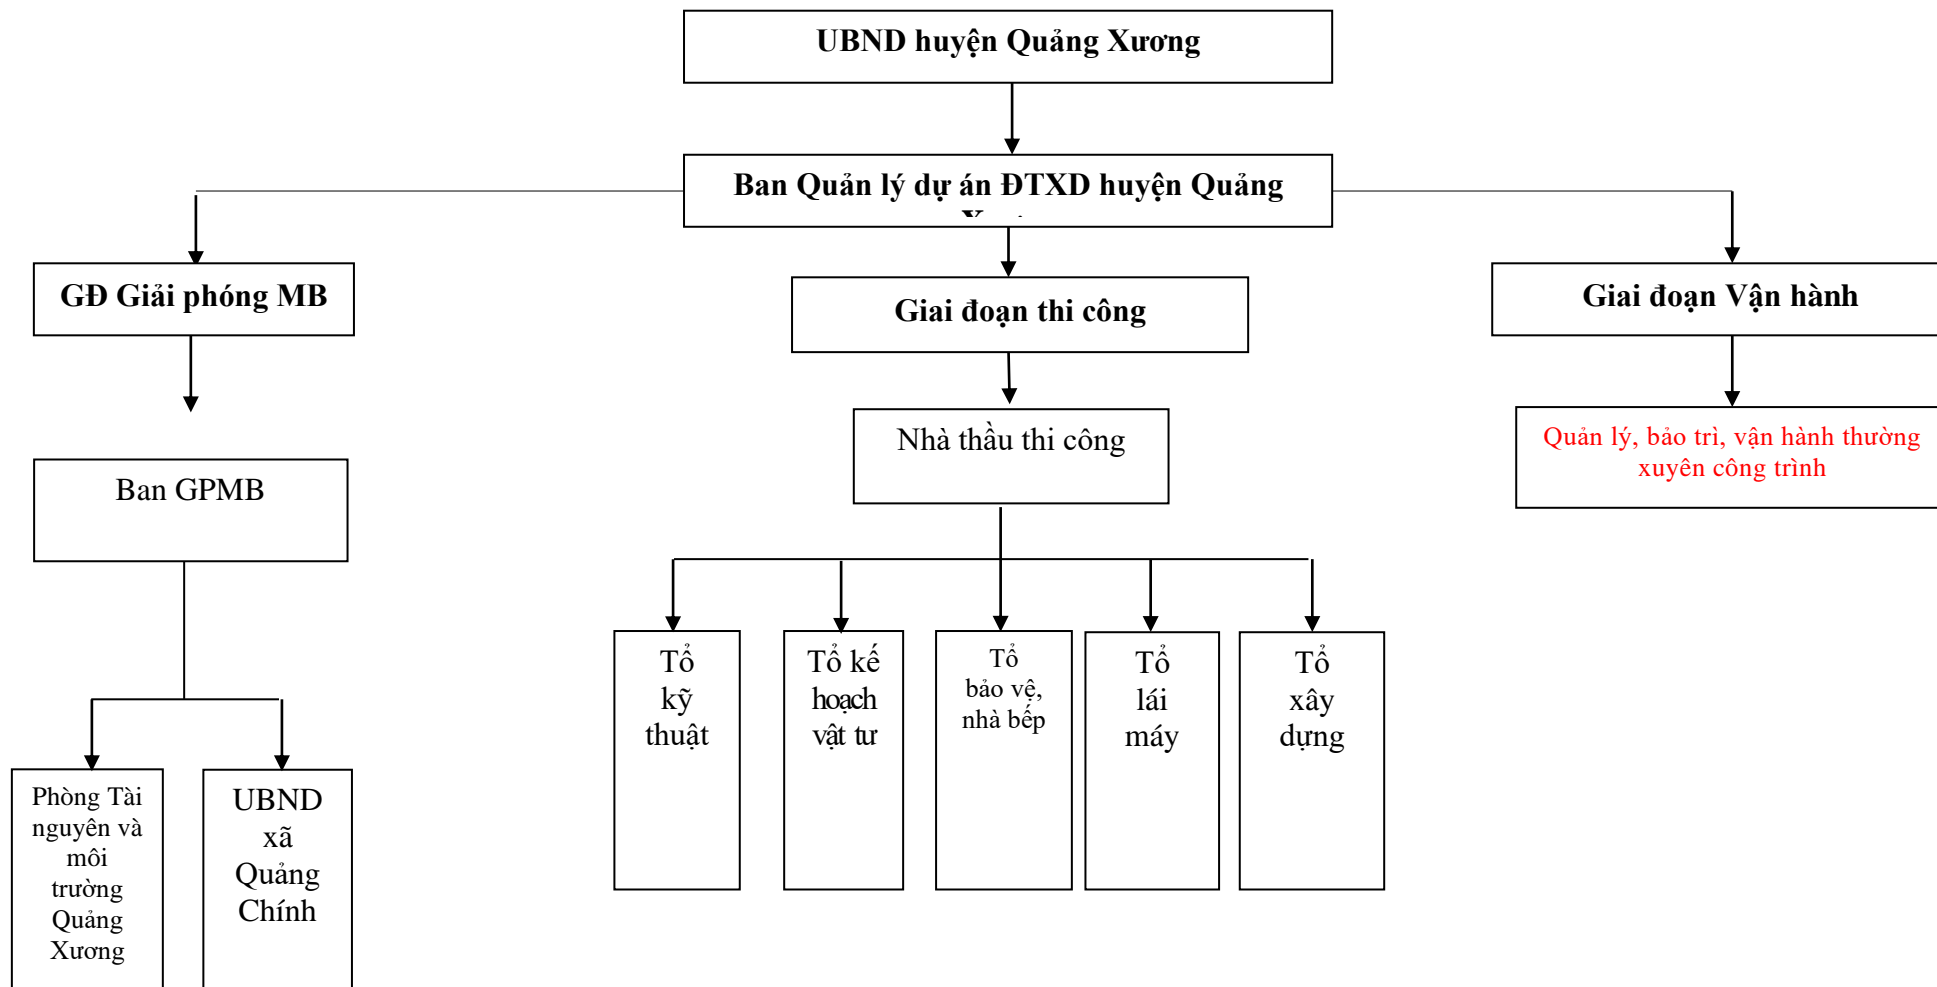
UBND huyện Quảng Xương

Ban Quản lý dự án ĐTXD huyện Quảng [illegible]

GĐ Giải phóng MB

Giai đoạn thi công

Giai đoạn Vận hành

Ban GPMB

Nhà thầu thi công

Quản lý, bảo trì, vận hành thường xuyên công trình

Tổ kỹ thuật

Tổ kế hoạch vật tư

Tổ bảo vệ, nhà bếp

Tổ lái máy

Tổ xây dựng

Phòng Tài nguyên và môi trường Quảng Xương

UBND xã Quảng Chính